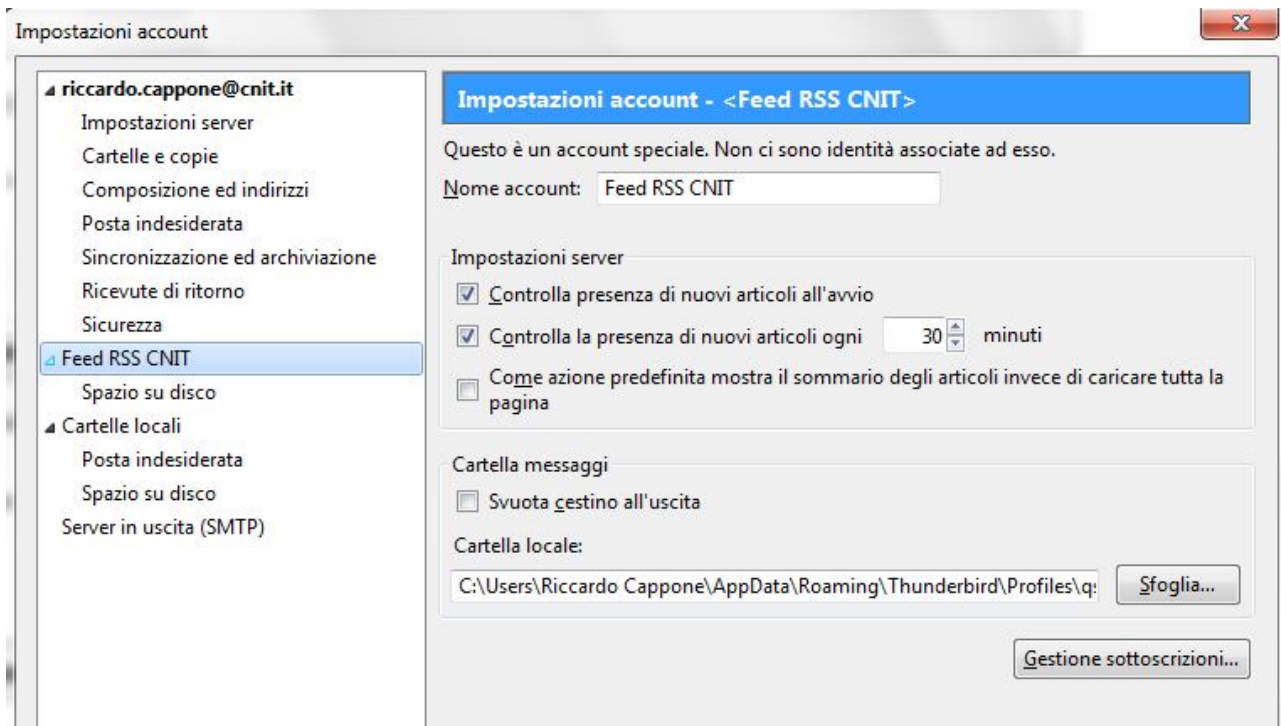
Impostazioni account

riccardo.cappone@cnit.it
Impostazioni server
Cartelle e copie
Composizione ed indirizzi
Posta indesiderata
Sincronizzazione ed archiviazione
Ricevute di ritorno
Sicurezza
Feed RSS CNIT
Spazio su disco
Cartelle locali
Posta indesiderata
Spazio su disco
Server in uscita (SMTP)

Impostazioni account - <Feed RSS CNIT>

Questo è un account speciale. Non ci sono identità associate ad esso.

Nome account: Feed RSS CNIT

Impostazioni server
Controlla presenza di nuovi articoli all'avvio
Controlla la presenza di nuovi articoli ogni 30 minuti
Come azione predefinita mostra il sommario degli articoli invece di caricare tutta la pagina

Cartella messaggi
Svuota cestino all'uscita
Cartella locale:
C:\Users\Riccardo Cappone\AppData\Roaming\Thunderbird\Profiles\q: Sfoglia...

Gestione sottoscrizioni...